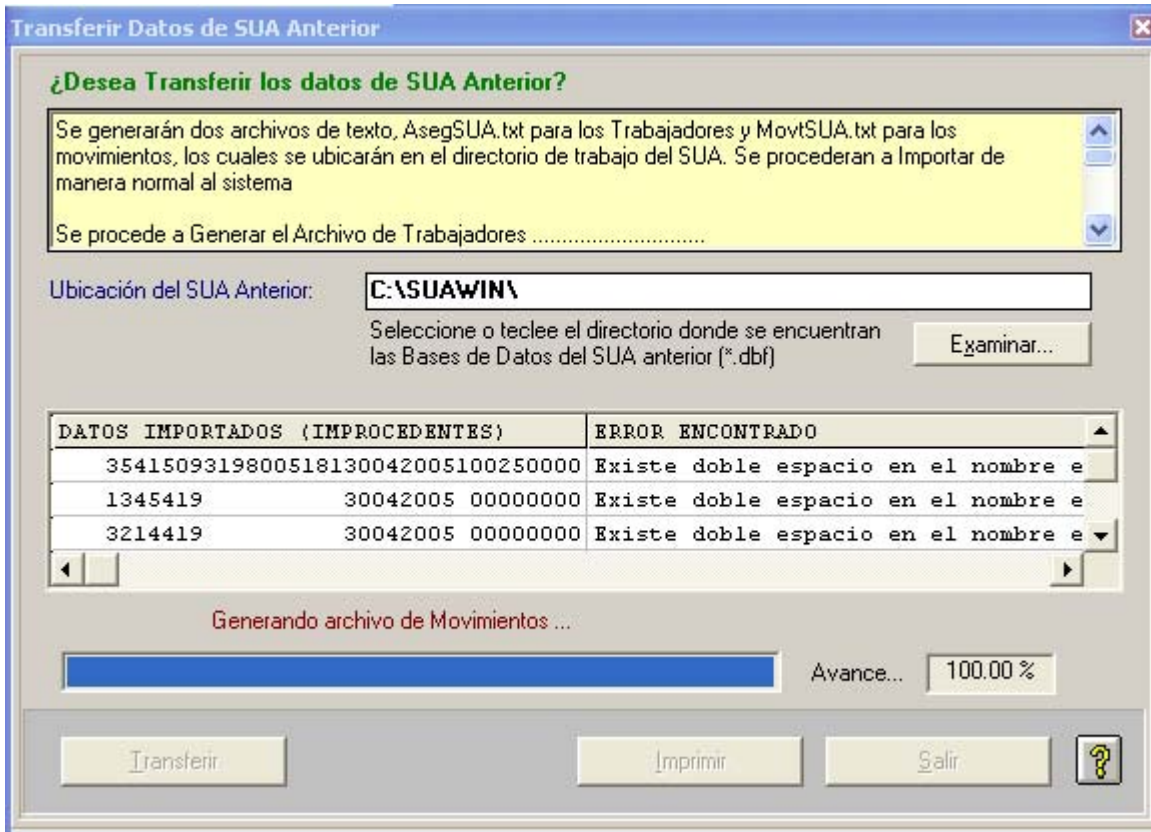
Transferir Datos de SUA Anterior

¿Desea Transferir los datos de SUA Anterior?

Se generarán dos archivos de texto, AsegSUA.txt para los Trabajadores y MovtSUA.txt para los movimientos, los cuales se ubicarán en el directorio de trabajo del SUA. Se procederan a Importar de manera normal al sistema

Se procede a Generar el Archivo de Trabajadores ............................

Ubicación del SUA Anterior: C:\SUAWIN\

Seleccione o teclee el directorio donde se encuentran las Bases de Datos del SUA anterior (*.dbf)

Examinar...

| DATOS IMPORTADOS (IMPROCEDENTES) | ERROR ENCONTRADO |
|---|---|
| 35415093198005181300420051002500000 | Existe doble espacio en el nombre e |
| 1345419 30042005 00000000 | Existe doble espacio en el nombre e |
| 3214419 30042005 00000000 | Existe doble espacio en el nombre e |

Generando archivo de Movimientos ...

Avance... 100.00 %

Transferir Imprimir Salir ?